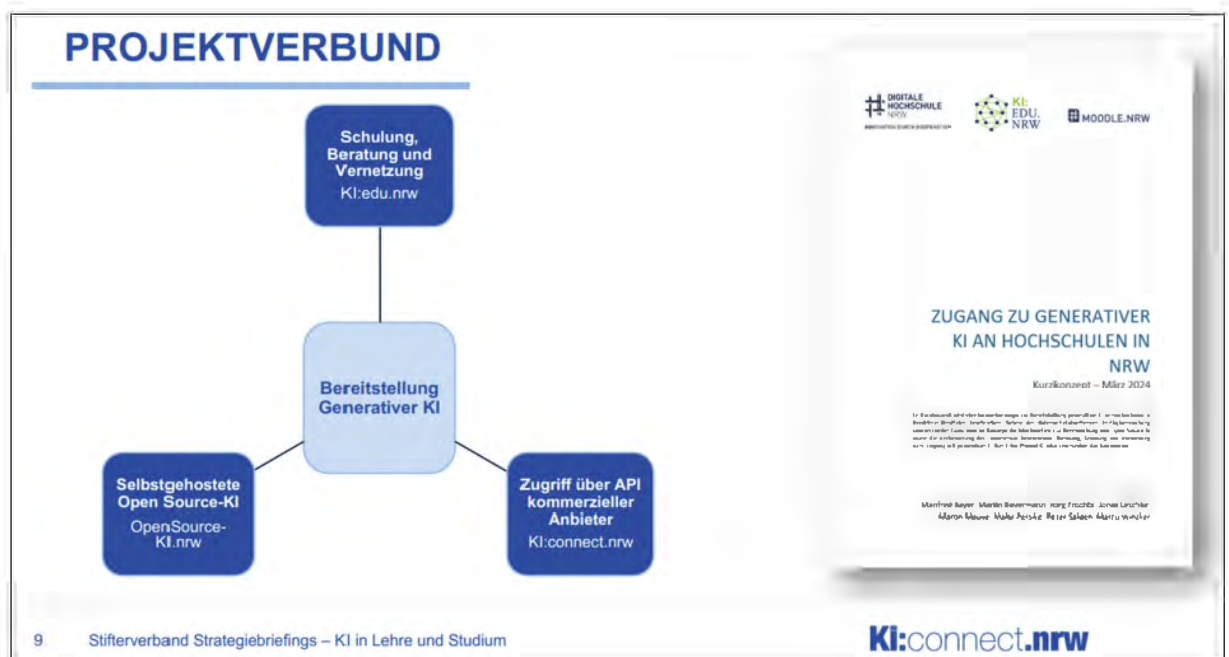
PROJEKTVERBUND

Schulung, Beratung und Vernetzung
KI:edu.nrw

Bereitstellung Generativer KI

Selbstgehostete Open Source-KI
OpenSource-KI.nrw

Zugriff über API kommerzieller Anbieter
KI:connect.nrw

DIGITALE HOCHSCHULE NRW
INNOVATION DURCH KOOPERATION

KI: EDU. NRW

MOODLE.NRW

ZUGANG ZU GENERATIVER KI AN HOCHSCHULEN IN NRW
Kurzkonzept – März 2024

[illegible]

Manfred Bayer Martin Bevermann Jörg Frochte Jonas Leschke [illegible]

9 Stifterverband Strategiebriefings – KI in Lehre und Studium

KI:connect.nrw